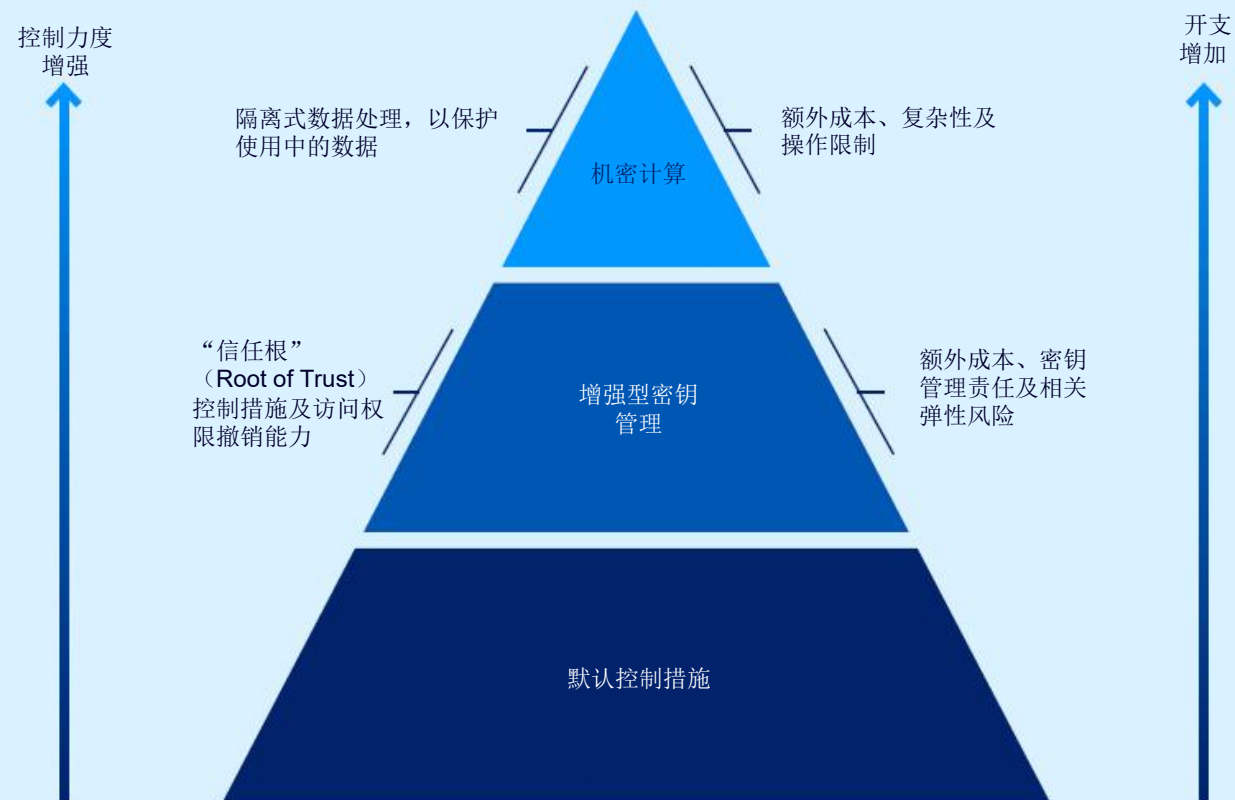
控制力度增强

开支增加

隔离式数据处理，以保护使用中的数据

机密计算

额外成本、复杂性及操作限制

“信任根”（Root of Trust）控制措施及访问权限撤销能力

增强型密钥管理

额外成本、密钥管理责任及相关弹性风险

默认控制措施